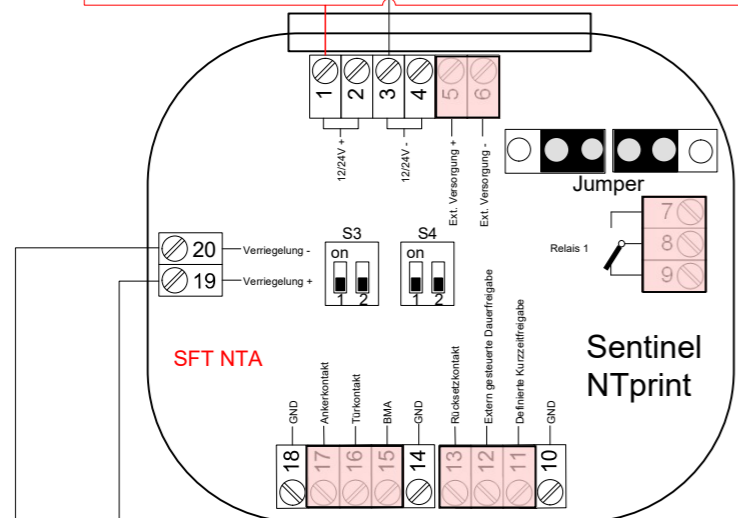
1
2
3
4
5
6
12/24V +
12/24V -
Ext. Versorgung +
Ext. Versorgung -
Jumper
7
8
9
Relais 1
20
Verriegelung -
19
Verriegelung +
S3
on
1 2
S4
on
1 2
SFT NTA
Sentinel
NTprint
GND
Ankerkontakt
Türkontakt
BMA
GND
Rücksetzkontakt
Extern gesteuerte Dauerfreigabe
Definierte Kurzzeitfreigabe
GND
18
17
16
15
14
13
12
11
10